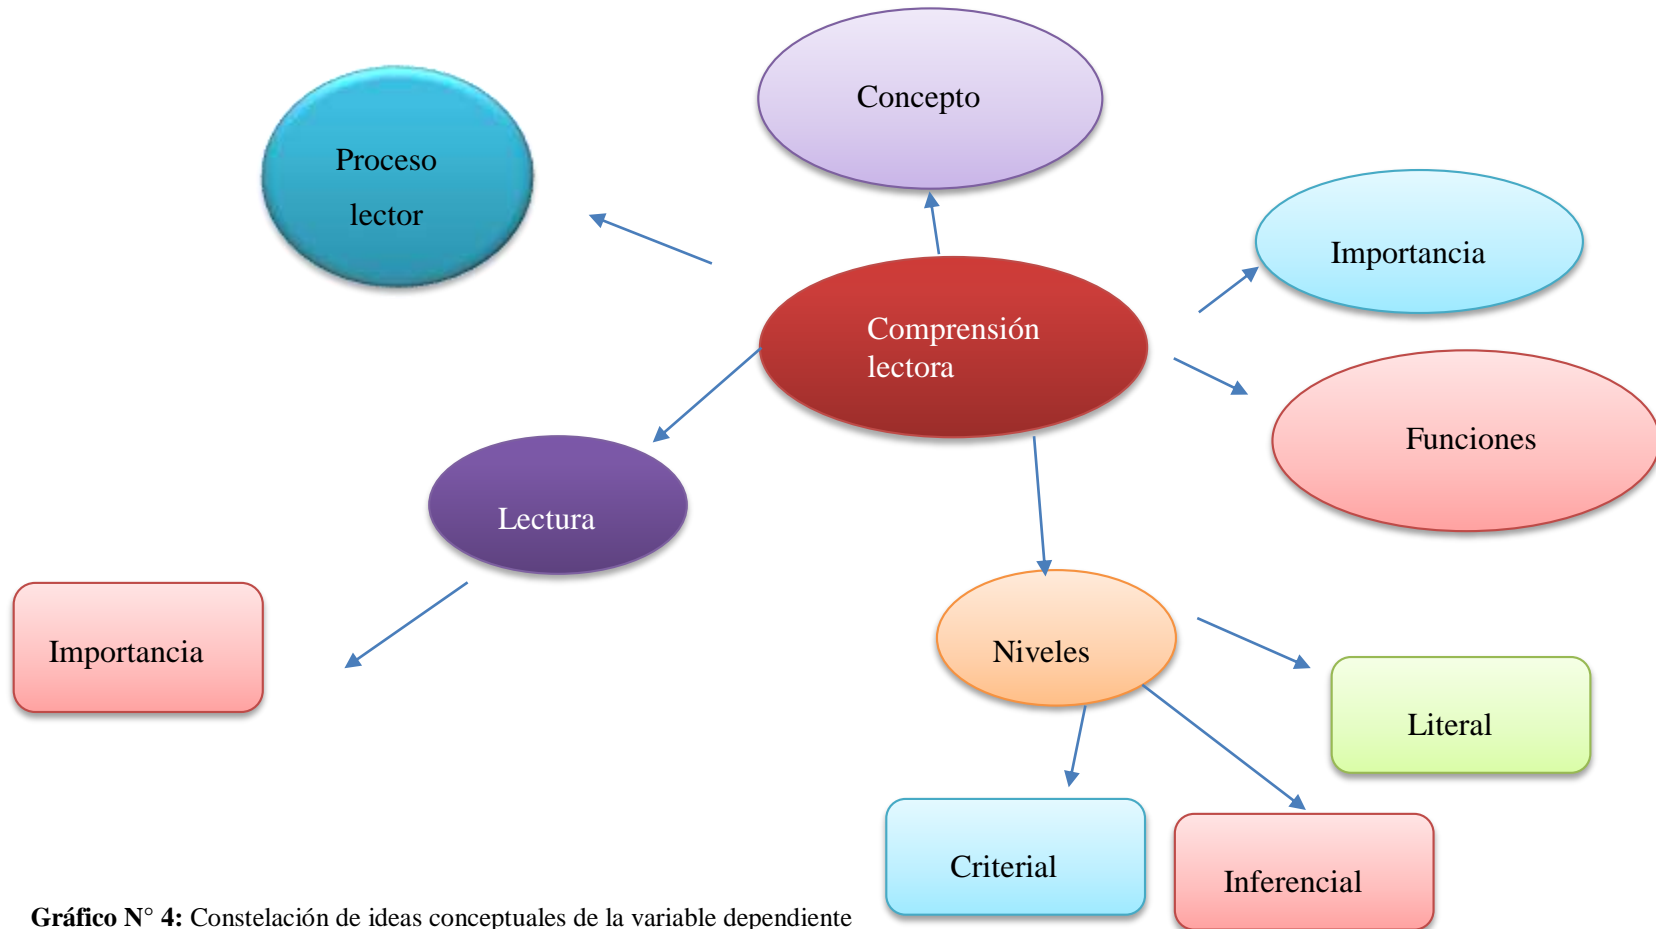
Concepto

Proceso lector

Importancia

Comprensión lectora

Funciones

Lectura

Importancia

Niveles

Literal

Criterial

Inferencial

**Gráfico N° 4:** Constelación de ideas conceptuales de la variable dependiente